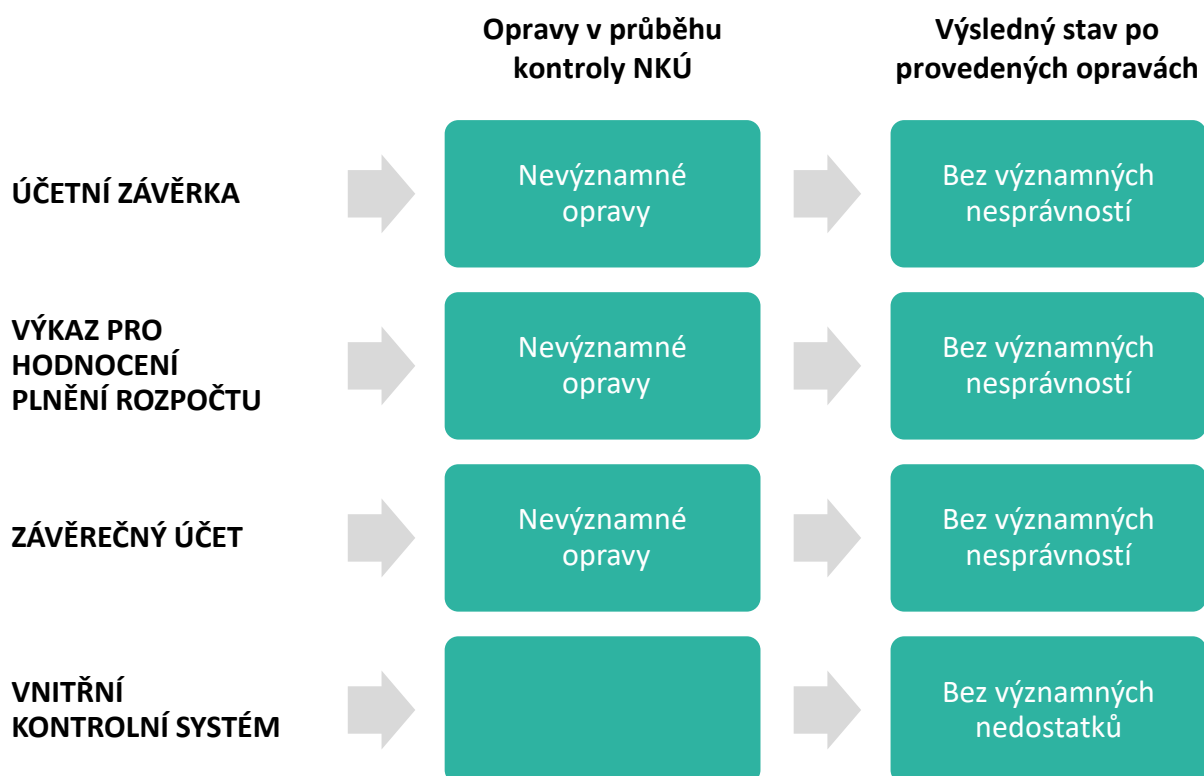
Opravy v průběhu kontroly NKÚ

Výsledný stav po provedených opravách

ÚČETNÍ ZÁVĚRKA

Nevýznamné opravy

Bez významných nesprávností

VÝKAZ PRO HODNOCENÍ PLNĚNÍ ROZPOČTU

Nevýznamné opravy

Bez významných nesprávností

ZÁVĚREČNÝ ÚČET

Nevýznamné opravy

Bez významných nesprávností

VNITŘNÍ KONTROLNÍ SYSTÉM

Bez významných nedostatků